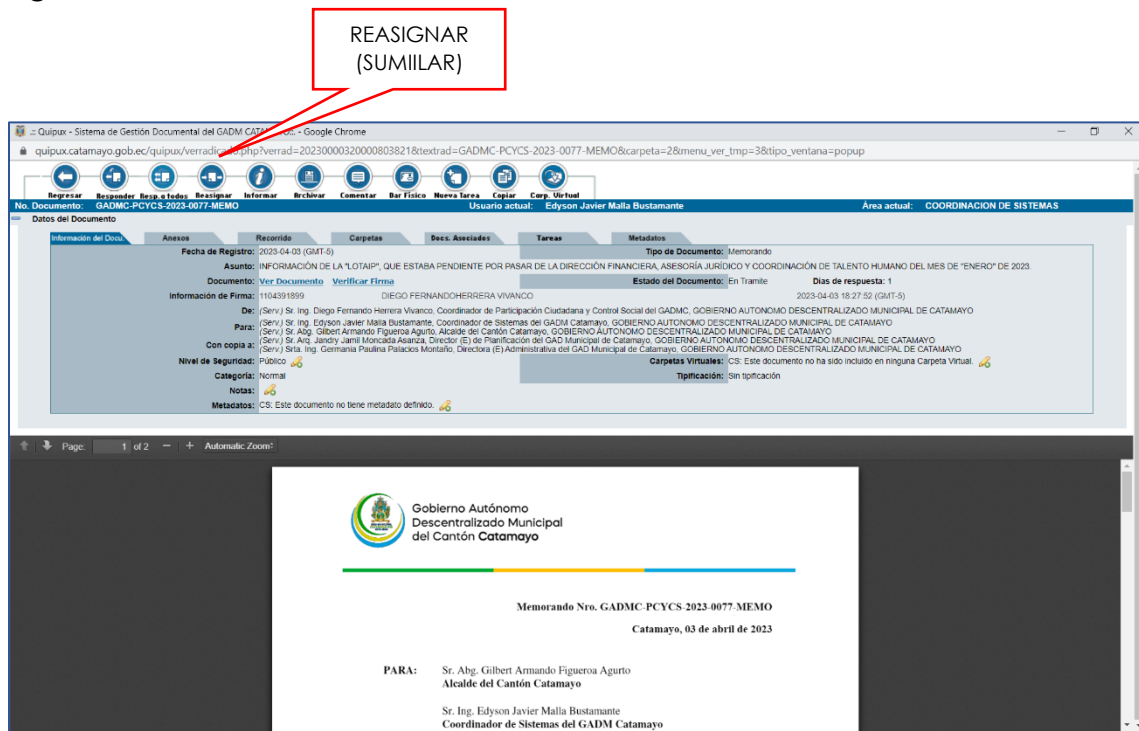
REASIGNAR
(SUMIILAR)

.:: Quipux - Sistema de Gestión Documental del GADM CATAMAYO - Google Chrome

quipux.catamayo.gob.ec/quipux/verradicado.php?verrad=20230000320000803821&textrad=GADMC-PCYCS-2023-0077-MEMO&carpeta=2&menu_ver_tmp=3&tipo_ventana=popup

Regresar | Responder | Resp. a todos | Reasignar | Informar | Archivar | Comentar | Dar Físico | Nueva Tarea | Copiar | Carp. Virtual

No. Documento: GADMC-PCYCS-2023-0077-MEMO | Usuario actual: Edyson Javier Malla Bustamante | Área actual: COORDINACION DE SISTEMAS

Datos del Documento

Información del Docu. | Anexos | Recorrido | Carpetas | Docs. Asociados | Tareas | Metadatos

Fecha de Registro: 2023-04-03 (GMT-5) | Tipo de Documento: Memorando

Asunto: INFORMACIÓN DE LA "LOTAIP", QUE ESTABA PENDIENTE POR PASAR DE LA DIRECCIÓN FINANCIERA, ASESORÍA JURÍDICO Y COORDINACIÓN DE TALENTO HUMANO DEL MES DE "ENERO" DE 2023.

Documento: Ver Documento Verificar Firma | Estado del Documento: En Tramite | Días de respuesta: 1

Información de Firma: 1104391899 DIEGO FERNANDOHERRERA VIVANCO 2023-04-03 18:27:52 (GMT-5)

De: (Serv.) Sr. Ing. Diego Fernando Herrera Vivanco, Coordinador de Participación Ciudadana y Control Social del GADMC, GOBIERNO AUTONOMO DESCENTRALIZADO MUNICIPAL DE CATAMAYO

Para: (Serv.) Sr. Ing. Edyson Javier Malla Bustamante, Coordinador de Sistemas del GADM Catamayo, GOBIERNO AUTONOMO DESCENTRALIZADO MUNICIPAL DE CATAMAYO
(Serv.) Sr. Abg. Gilbert Armando Figueroa Agurto, Alcalde del Cantón Catamayo, GOBIERNO AUTONOMO DESCENTRALIZADO MUNICIPAL DE CATAMAYO

Con copia a: (Serv.) Sr. Arq. Jandry Jamil Moncada Asanza, Director (E) de Planificación del GAD Municipal de Catamayo, GOBIERNO AUTONOMO DESCENTRALIZADO MUNICIPAL DE CATAMAYO
(Serv.) Srta. Ing. Germania Paulina Palacios Montaño, Directora (E) Administrativa del GAD Municipal de Catamayo, GOBIERNO AUTONOMO DESCENTRALIZADO MUNICIPAL DE CATAMAYO

Nivel de Seguridad: Público | Carpetas Virtuales: CS: Este documento no ha sido incluido en ninguna Carpeta Virtual.

Categoría: Normal | Tipificación: Sin tipificación

Notas:

Metadatos: CS: Este documento no tiene metadato definido.

Page: 1 of 2 — + Automatic Zoom

Gobierno Autónomo Descentralizado Municipal del Cantón Catamayo

Memorando Nro. GADMC-PCYCS-2023-0077-MEMO

Catamayo, 03 de abril de 2023

PARA: Sr. Abg. Gilbert Armando Figueroa Agurto
Alcalde del Cantón Catamayo

Sr. Ing. Edyson Javier Malla Bustamante
Coordinador de Sistemas del GADM Catamayo